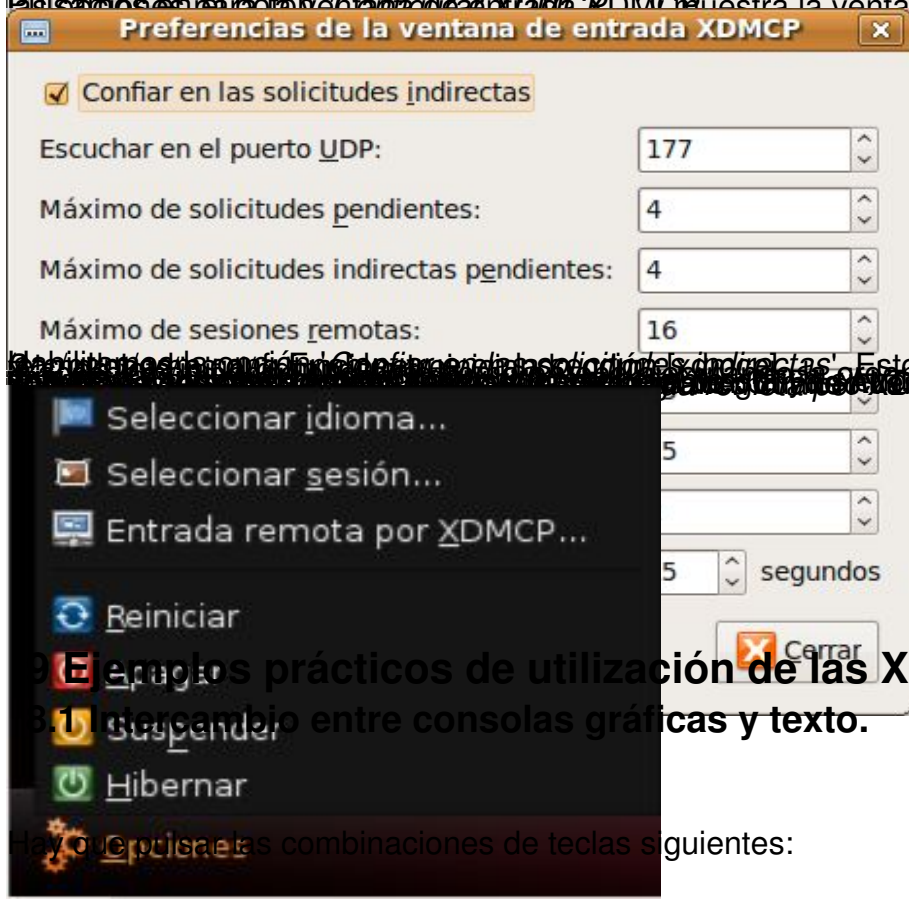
Preferencias de la ventana de entrada XDMCP

Confiar en las solicitudes indirectas

Escuchar en el puerto UDP: 177

Máximo de solicitudes pendientes: 4

Máximo de solicitudes indirectas pendientes: 4

Máximo de sesiones remotas: 16

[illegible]

Seleccionar idioma...

Seleccionar sesión...

Entrada remota por XDMCP...

5

5 segundos

Reiniciar

Cerrar

9 Ejemplos prácticos de utilización de las X

9.1 Intercambio entre consolas gráficas y texto.

Suspender

Hibernar

Hay que pulsar las combinaciones de teclas siguientes:

Opciones